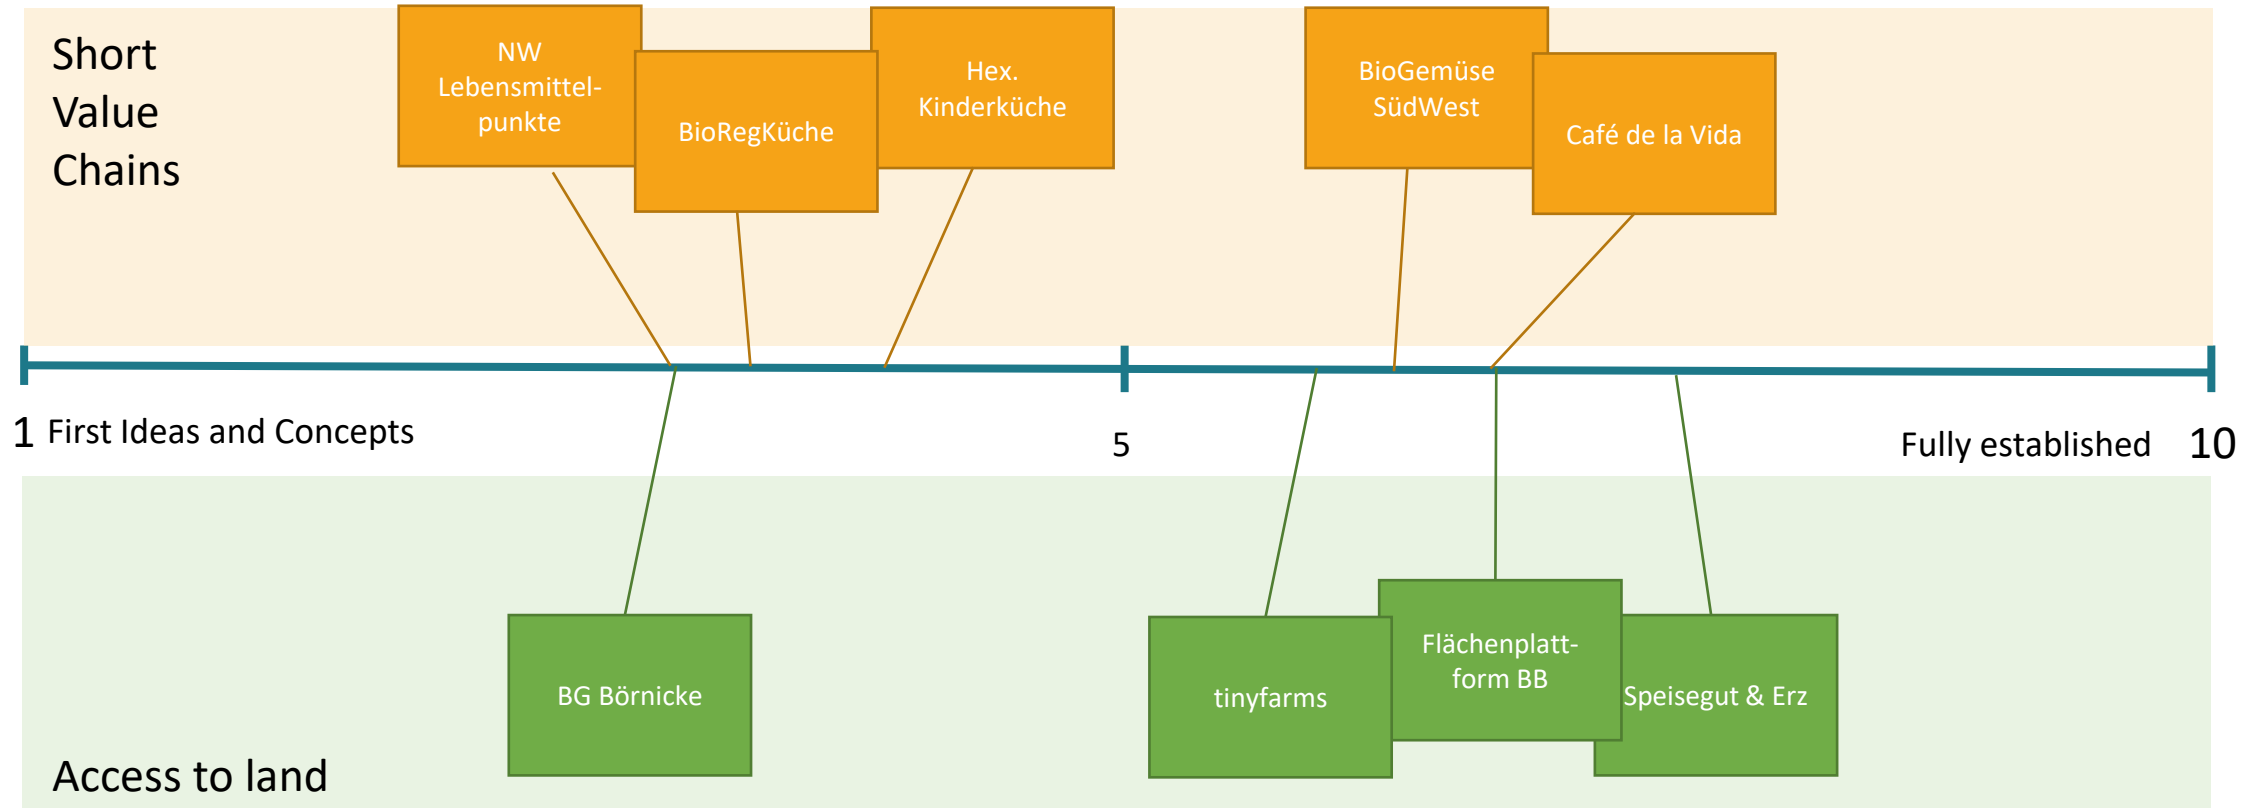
Short Value Chains

NW Lebensmittelpunkte

BioRegKüche

Hex. Kinderküche

BioGemüse SüdWest

Café de la Vida

1 First Ideas and Concepts

5

Fully established 10

BG Börnicke

tinyfarms

Flächenplattform BB

Speisegut & Erz

Access to land